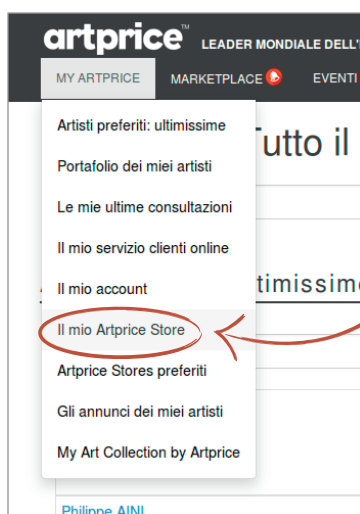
artprice™ LEADER MONDIALE DELL'

MY ARTPRICE
MARKETPLACE
EVENTI

Artisti preferiti: ultimissime
Portafolio dei miei artisti
Le mie ultime consultazioni
Il mio servizio clienti online
Il mio account
Il mio Artprice Store
Artprice Stores preferiti
Gli annunci dei miei artisti
My Art Collection by Artprice

Tutto il

ltimissime

Philippe AINI